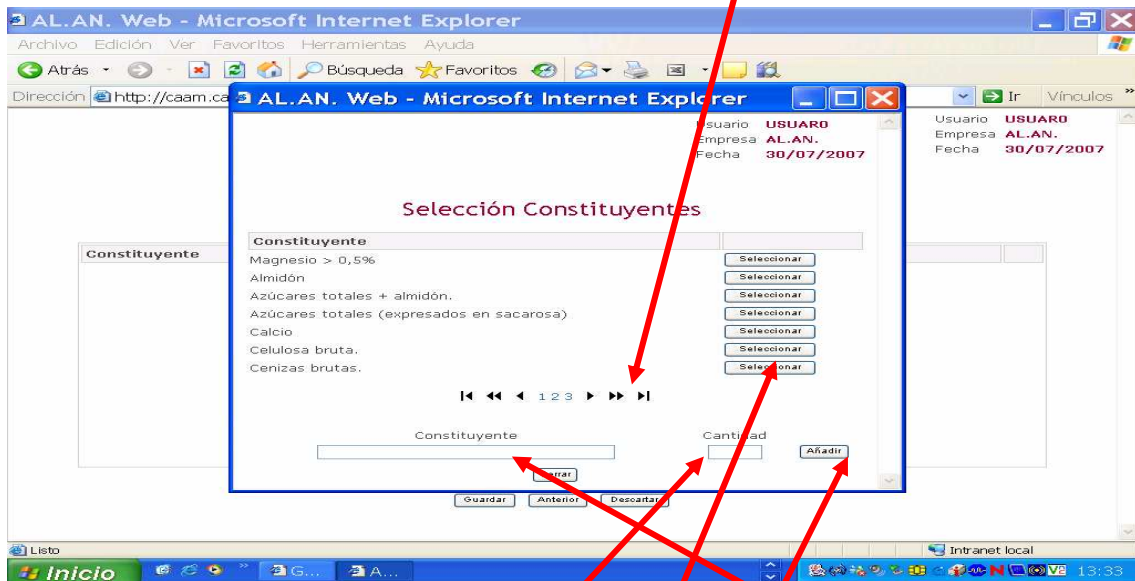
AL.AN. Web - Microsoft Internet Explorer

Archivo Edición Ver Favoritos Herramientas Ayuda

Atrás Búsqueda Favoritos

Dirección http://caam.ca

Ir Vínculos

Usuario USUARO
Empresa AL.AN.
Fecha 30/07/2007

Constituyente

AL.AN. Web - Microsoft Internet Explorer

Usuario USUARO
Empresa AL.AN.
Fecha 30/07/2007

Selección Constituyentes

| Constituyente | |
|---|---|
| Magnesio > 0,5% | Seleccionar |
| Almidón | Seleccionar |
| Azúcares totales + almidón. | Seleccionar |
| Azúcares totales (expresados en sacarosa) | Seleccionar |
| Calcio | Seleccionar |
| Celulosa bruta. | Seleccionar |
| Cenizas brutas. | Seleccionar |

1 2 3

Constituyente Cantidad

Añadir

Cerrar

Guardar Anterior Descartar

Listo

Intranet local

Inicio G... A...

13:33